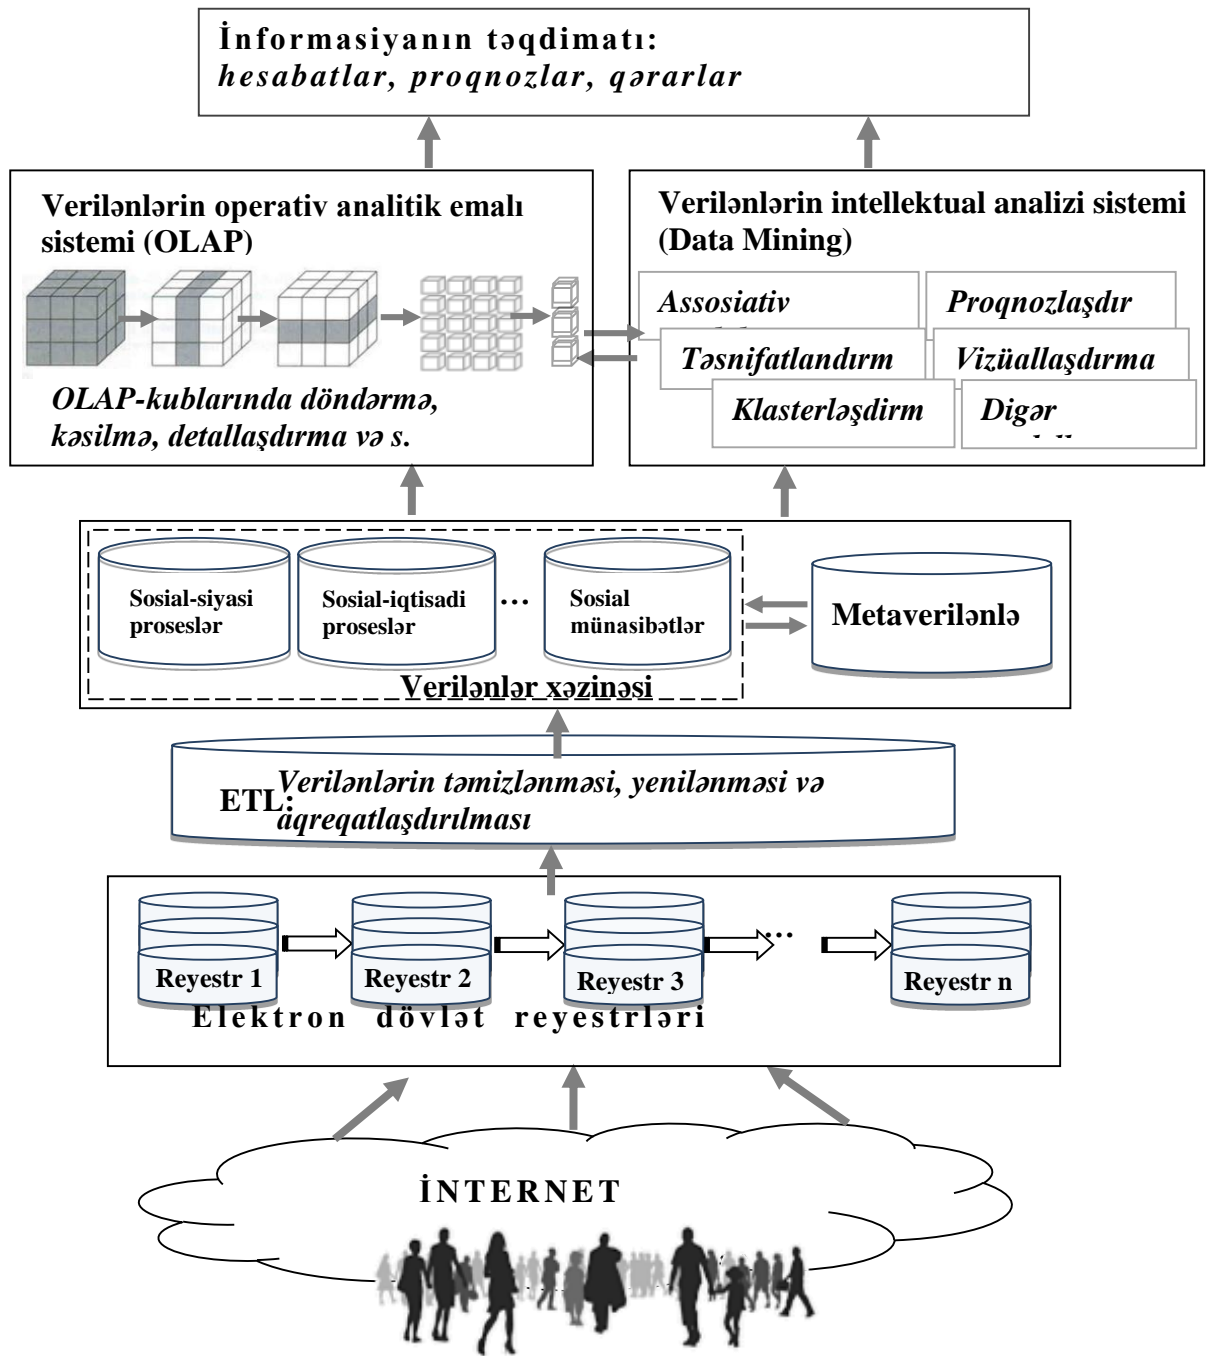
İnformasiyanın təqdimatı:
hesabatlar, proqnozlar, qərarlar

Verilənlərin operativ analitik emalı sistemi (OLAP)

OLAP-kublarında döndərmə, kəsilmə, detallaşdırma və s.

Verilənlərin intellektual analizi sistemi (Data Mining)

Assosiativ

Proqnozlaşdır

Təsnifatlandırm

Vizüallaşdırma

Klasterləşdirm

Digər

Sosial-siyasi proseslər

Sosial-iqtisadi proseslər

...

Sosial münasibətlər

Metaverilənlə

Verilənlər xəzinəsi

ETL: Verilənlərin təmizlənməsi, yenilənməsi və aqreqatlaşdırılması

Reyestr 1

Reyestr 2

Reyestr 3

...

Reyestr n

Elektron dövlət reyestrləri

İNTERNET